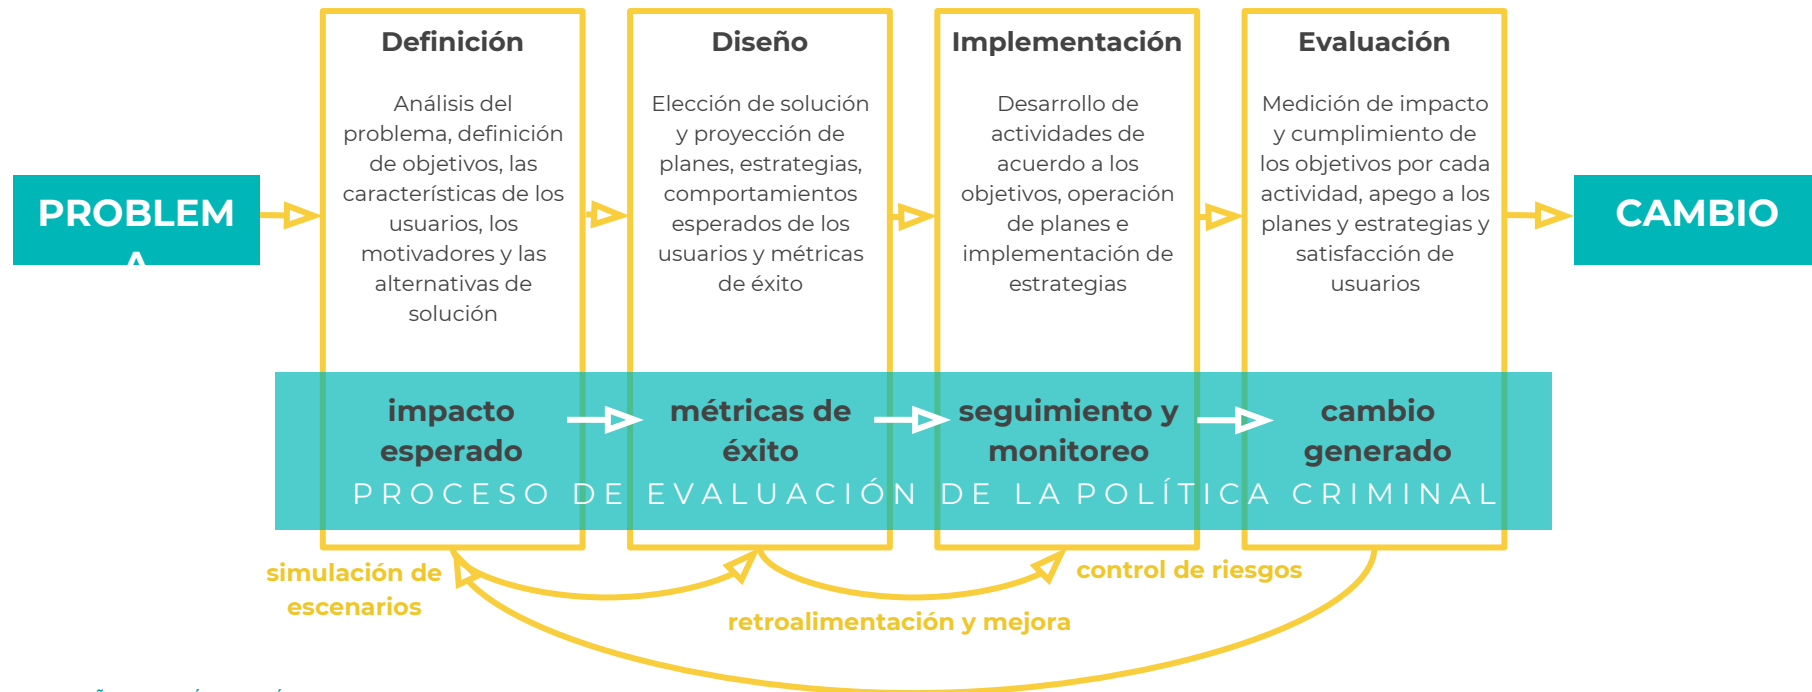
PROBLEM
A

Definición

Análisis del problema, definición de objetivos, las características de los usuarios, los motivadores y las alternativas de solución

Diseño

Elección de solución y proyección de planes, estrategias, comportamientos esperados de los usuarios y métricas de éxito

Implementación

Desarrollo de actividades de acuerdo a los objetivos, operación de planes e implementación de estrategias

Evaluación

Medición de impacto y cumplimiento de los objetivos por cada actividad, apego a los planes y estrategias y satisfacción de usuarios

CAMBIO

impacto esperado

métricas de éxito

seguimiento y monitoreo

cambio generado

PROCESO DE EVALUACIÓN DE LA POLÍTICA CRIMINAL

simulación de escenarios

control de riesgos

retroalimentación y mejora

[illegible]